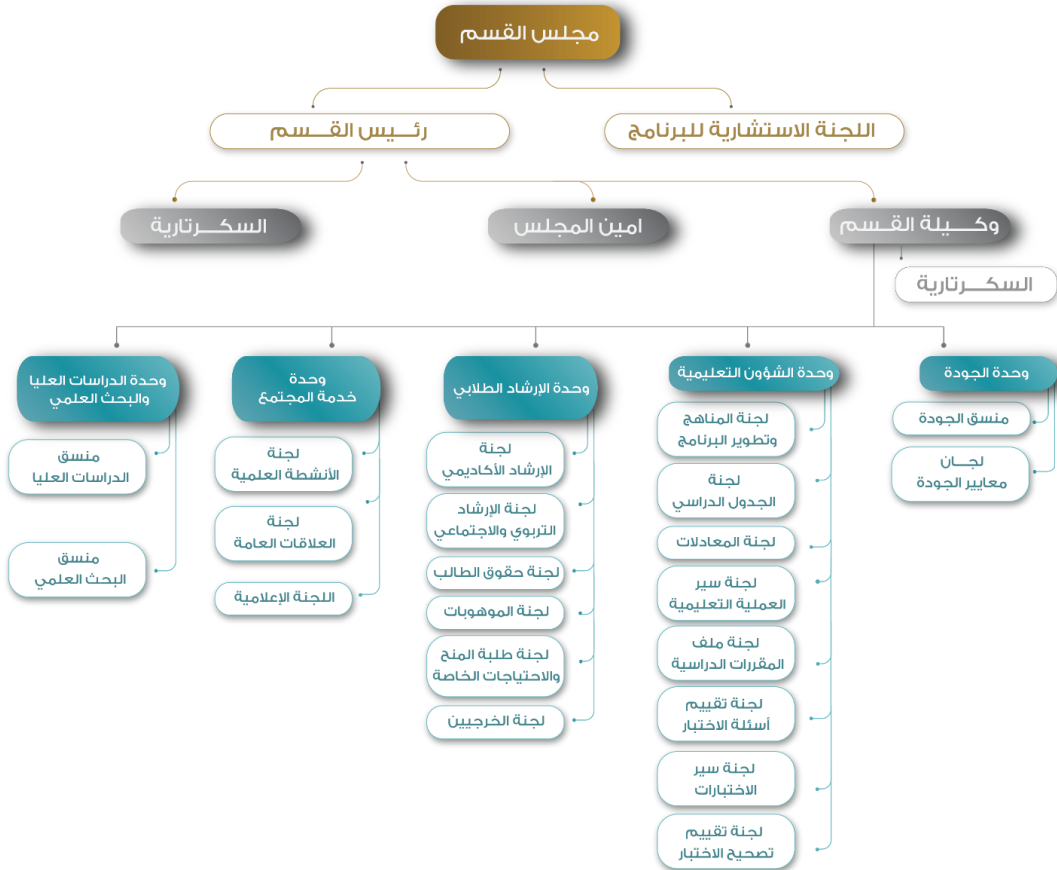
مجلس القسم

اللجنة الاستشارية للبرنامج

رئـــيس القـــسم

وكـــيلة القـــسم

امين المجلس

السكـــرتارية

السكـــرتارية

وحدة الجودة

منسق الجودة

لجـان معايير الجودة

وحدة الشؤون التعليمية

لجنة المناهج وتطوير البرنامج

لجنة الجدول الدراسي

لجنة المعادلات

لجنة سير العملية التعليمية

لجنة ملف المقررات الدراسية

لجنة تقييم أسئلة الاختبار

لجنة سير الاختبارات

لجنة تقييم تصحيح الاختبار

وحدة الإرشاد الطلابي

لجنة الإرشاد الأكاديمي

لجنة الإرشاد التربوي والاجتماعي

لجنة حقوق الطالب

لجنة الموهوبات

لجنة طلبة المنح والاحتياجات الخاصة

لجنة الخرجيين

وحدة خدمة المجتمع

لجنة الأنشطة العلمية

لجنة العلاقات العامة

اللجنة الإعلامية

وحدة الدراسات العليا والبحث العلمي

منسق الدراسات العليا

منسق البحث العلمي